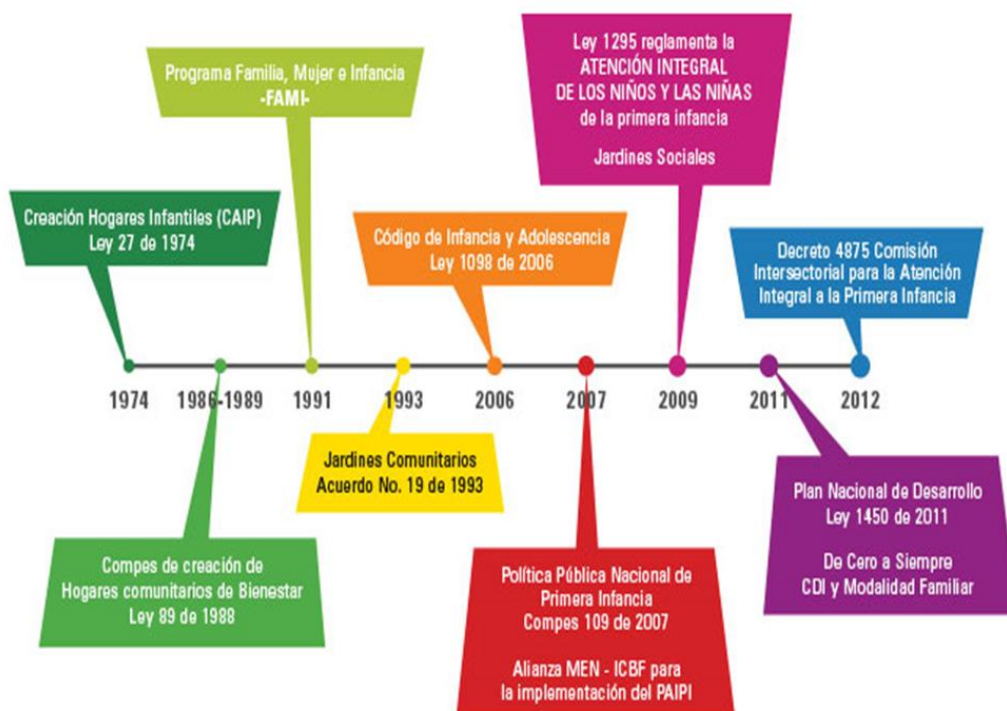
Programa Familia, Mujer e Infancia
-FAMI-

Ley 1295 reglamenta la ATENCIÓN INTEGRAL DE LOS NIÑOS Y LAS NIÑAS de la primera infancia

Jardines Sociales

Creación Hogares Infantiles (CAIP)
Ley 27 de 1974

Código de Infancia y Adolescencia
Ley 1098 de 2006

Decreto 4875 Comisión Intersectorial para la Atención Integral a la Primera Infancia

1974 1986-1989 1991 1993 2006 2007 2009 2011 2012

Jardines Comunitarios
Acuerdo No. 19 de 1993

Plan Nacional de Desarrollo
Ley 1450 de 2011

De Cero a Siempre
CDI y Modalidad Familiar

Compes de creación de Hogares comunitarios de Bienestar
Ley 89 de 1988

Política Pública Nacional de Primera Infancia
Compes 109 de 2007

Alianza MEN - ICBF para la implementación del PAIPI